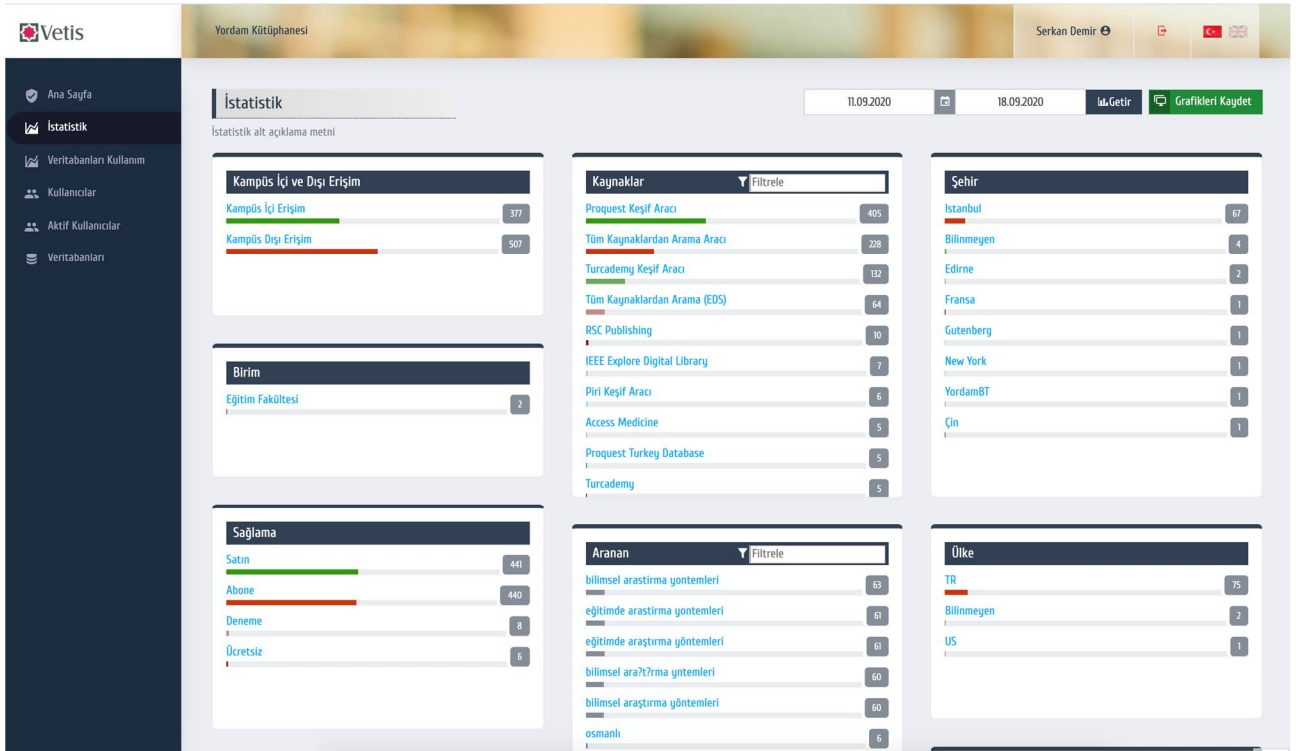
Vetis

Yordam Kütüphanesi

Serkan Demir

Ana Sayfa
İstatistik
Veritabanları Kullanım
Kullanıcılar
Aktif Kullanıcılar
Veritabanları

İstatistik
İstatistik alt açıklama metni

11.09.2020
18.09.2020
Getir
Grafikleri Kaydet

Kampüs İçi ve Dışı Erişim
Kampüs İçi Erişim 377
Kampüs Dışı Erişim 507

Birim
Eğitim Fakültesi 2

Sağlama
Satın 441
Abone 440
Deneme 8
Ücretsiz 6

Kaynaklar
Filtrele
Proquest Keşif Aracı 405
Tüm Kaynaklardan Arama Aracı 228
Turcademy Keşif Aracı 132
Tüm Kaynaklardan Arama (EDS) 64
RSC Publishing 10
IEEE Explore Digital Library 7
Piri Keşif Aracı 6
Access Medicine 5
Proquest Turkey Database 5
Turcademy 5

Aranan
Filtrele
bilimsel arastirma yontemleri 63
eğitimde arastirma yontemleri 61
eğitimde araştırma yöntemleri 61
bilimsel ara?t?rma yntemleri 60
bilimsel araştırma yöntemleri 60
osmanlı 6

Şehir
Istanbul 67
Bilinmeyen 4
Edirne 2
Fransa 1
Gutenberg 1
New York 1
YordamBT 1
Çin 1

Ülke
TR 75
Bilinmeyen 2
US 1